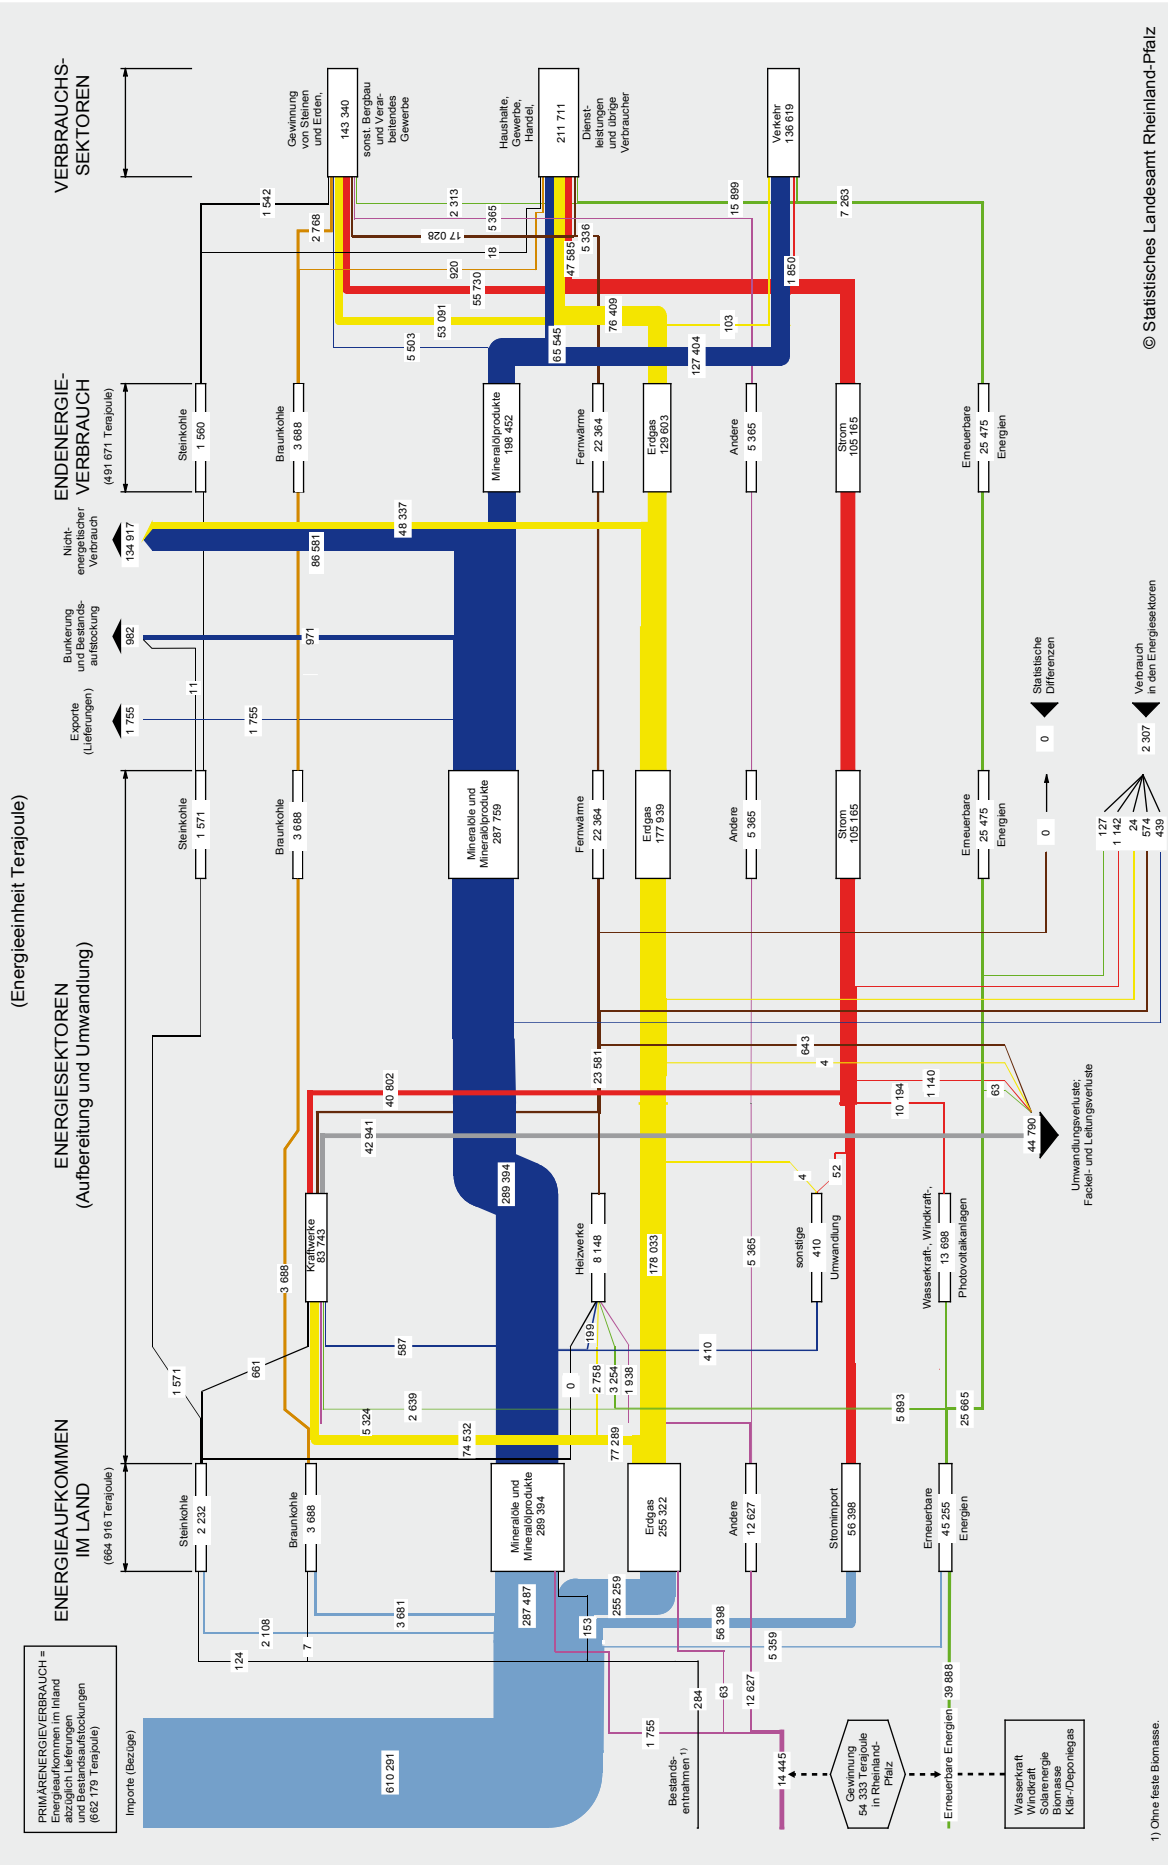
(Energieeinheit Terajoule)

© Statistisches Landesamt Rheinland-Pfalz

VERBRAUCHS-SEKTOREN

Gewinnung von Steinen und Erden, sonst. Bergbau und Verarbeitendes Gewerbe
143 340

Haushalte, Gewerbe, Handel, Dienstleistungen und übrige Verbraucher
211 711

Verkehr
136 619

1 542
2 768
2 313
5 365
17 028
18
920
55 730
53 091
5 503
47 585
5 336
76 409
65 545
127 404
103
15 899
1 850
7 263

ENDENERGIE-VERBRAUCH
(491 671 Terajoule)

Steinkohle 1 560
Braunkohle 3 688
Mineralölprodukte 198 452
Fernwärme 22 364
Erdgas 129 603
Andere 5 365
Strom 105 165
Erneuerbare Energien 25 475

Nicht-energetischer Verbrauch
134 917
48 337
86 581

Bunkerung und Bestandsaufstockung
982
971

Exporte (Lieferungen)
1 755
1 755
11

ENERGIESEKTOREN
(Aufbereitung und Umwandlung)

Steinkohle 1 571
Braunkohle 3 688
Mineralöle und Mineralölprodukte 287 759
Fernwärme 22 364
Erdgas 177 939
Andere 5 365
Strom 105 165
Erneuerbare Energien 25 475

0
Statistische Differenzen

127
1 142
24
574
439
2 307
Verbrauch in den Energiesektoren

643
4
23 581
40 802
10 194
1 140
63
42 941
44 790
Umwandlungsverluste; Fackel- und Leitungsverluste

289 394
4
52
Kraftwerke 83 743
3 688
Heizwerke 8 148
178 033
5 365
sonstige Umwandlung 410
Wasserkraft-, Windkraft-, Photovoltaikanlagen 13 698

1 571
661
587
199
410
0
2 758
3 254
1 938
5 324
2 639
74 532
77 289
5 893
25 665

ENERGIEAUFKOMMEN IM LAND
(664 916 Terajoule)

Steinkohle 2 232
Braunkohle 3 688
Mineralöle und Mineralölprodukte 289 394
Erdgas 255 322
Andere 12 627
Stromimport 56 398
Erneuerbare Energien 45 255

124
2 108
7
3 681
287 487
153
255 259
56 398
5 359
284
63
12 627
1 755
39 888

PRIMÄRENERGIEVERBRAUCH = Energieaufkommen im Inland abzüglich Lieferungen und Bestandsaufstockungen (662 179 Terajoule)

Importe (Bezüge)
610 291

Bestandsentnahmen 1)

14 445

Gewinnung 54 333 Terajoule in Rheinland-Pfalz

Erneuerbare Energien

Wasserkraft
Windkraft
Solarenergie
Biomasse
Klär-/Deponiegas

1) Ohne feste Biomasse.